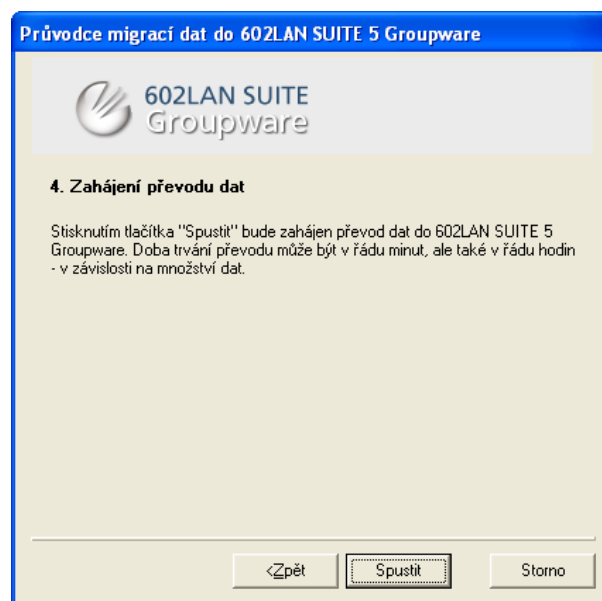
Průvodce migrací dat do 602LAN SUITE 5 Groupware

602LAN SUITE
Groupware

4. Zahájení převodu dat

Stisknutím tlačítka "Spustit" bude zahájen převod dat do 602LAN SUITE 5 Groupware. Doba trvání převodu může být v řádu minut, ale také v řádu hodin - v závislosti na množství dat.

<Zpět

Spustit

Storno